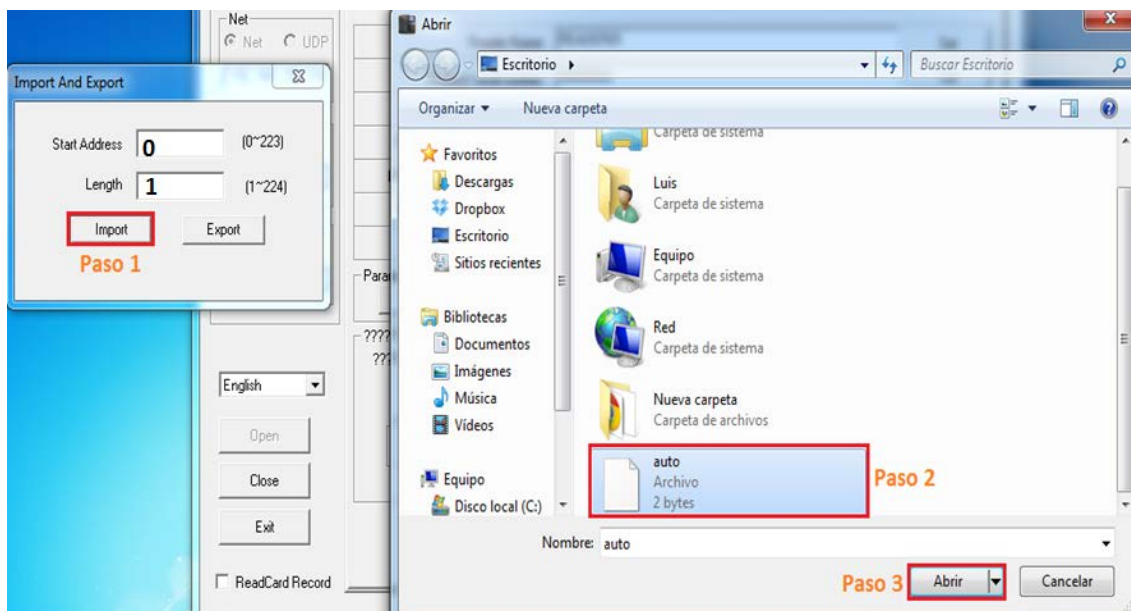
Net
Net UDP

Import And Export
Start Address 0 (0~223)
Length 1 (1~224)
Import
Export
Paso 1

Para
????
??

English
Open
Close
Exit
ReadCard Record

Abrir
Escritorio ▸
Buscar Escritorio
Organizar ▾
Nueva carpeta

Favoritos
Descargas
Dropbox
Escritorio
Sitios recientes

Bibliotecas
Documentos
Imágenes
Música
Vídeos

Equipo
Disco local (C:)

Carpeta de sistema
Luis
Carpeta de sistema
Equipo
Carpeta de sistema
Red
Carpeta de sistema
Nueva carpeta
Carpeta de archivos
auto
Archivo
2 bytes
Paso 2

Nombre: auto
Paso 3
Abrir
Cancelar